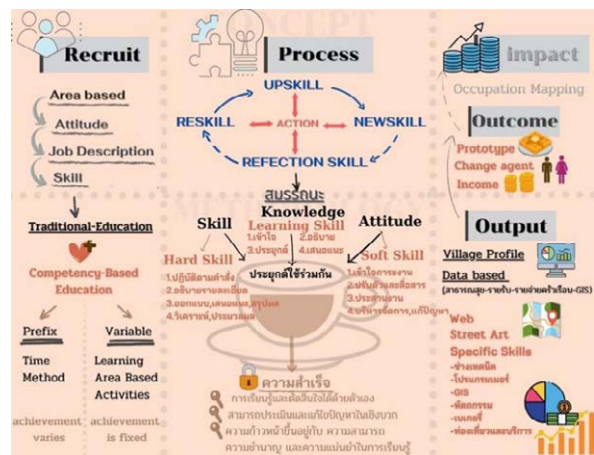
Recruit

Area based
Attitude
Job Description
Skill

Traditional-Education

Competency-Based Education

Prefix
Time
Method

Variable
Learning
Area Based
Activities

achievement varies

achievement is fixed

CONCEPT

Process

UPSKILL
RESKILL
ACTION
NEWSKILL
REFECTION SKILL

สมรรถนะ
Knowledge
Learning Skill
1.เข้าใจ
2.อธิบาย
3.ประยุกต์
4.เสนอแนะ

Skill
Hard Skill
1.ปฏิบัติตามคำสั่ง
2.อธิบายรายละเอียด
3.ออกแบบ,เสนอแนะ,สรุปผล
4.วิเคราะห์,ประเมินผล

Attitude
Soft Skill
1.เข้าใจการงาน
2.ปรับตัวและสื่อสาร
3.ประสานงาน
4.บริหารจัดการ,แก้ปัญหา

ประยุกต์ใช้ร่วมกัน

ความสำเร็จ
การเรียนรู้และฝึกฝนได้ด้วยตัวเอง
สามารถประเมินและแก้ไขปัญหาในเชิงบวก
ความก้าวหน้าขึ้นอยู่กับ ความสามารถ
ความชำนาญ และความแม่นยำในการเรียนรู้

impact
Occupation Mapping

Outcome
Prototype
Change agent
Income

Output
Village Profile
Data based
(สาธารณสุข-รายรับ-รายจ่ายครัวเรือน-GIS)
Web
Street Art
Specific Skills
-ช่างเทคนิค
-โปรแกรมเมอร์
-GIS
-หัตถกรรม
-เกษตรกร
-ท่องเที่ยวและบริการ